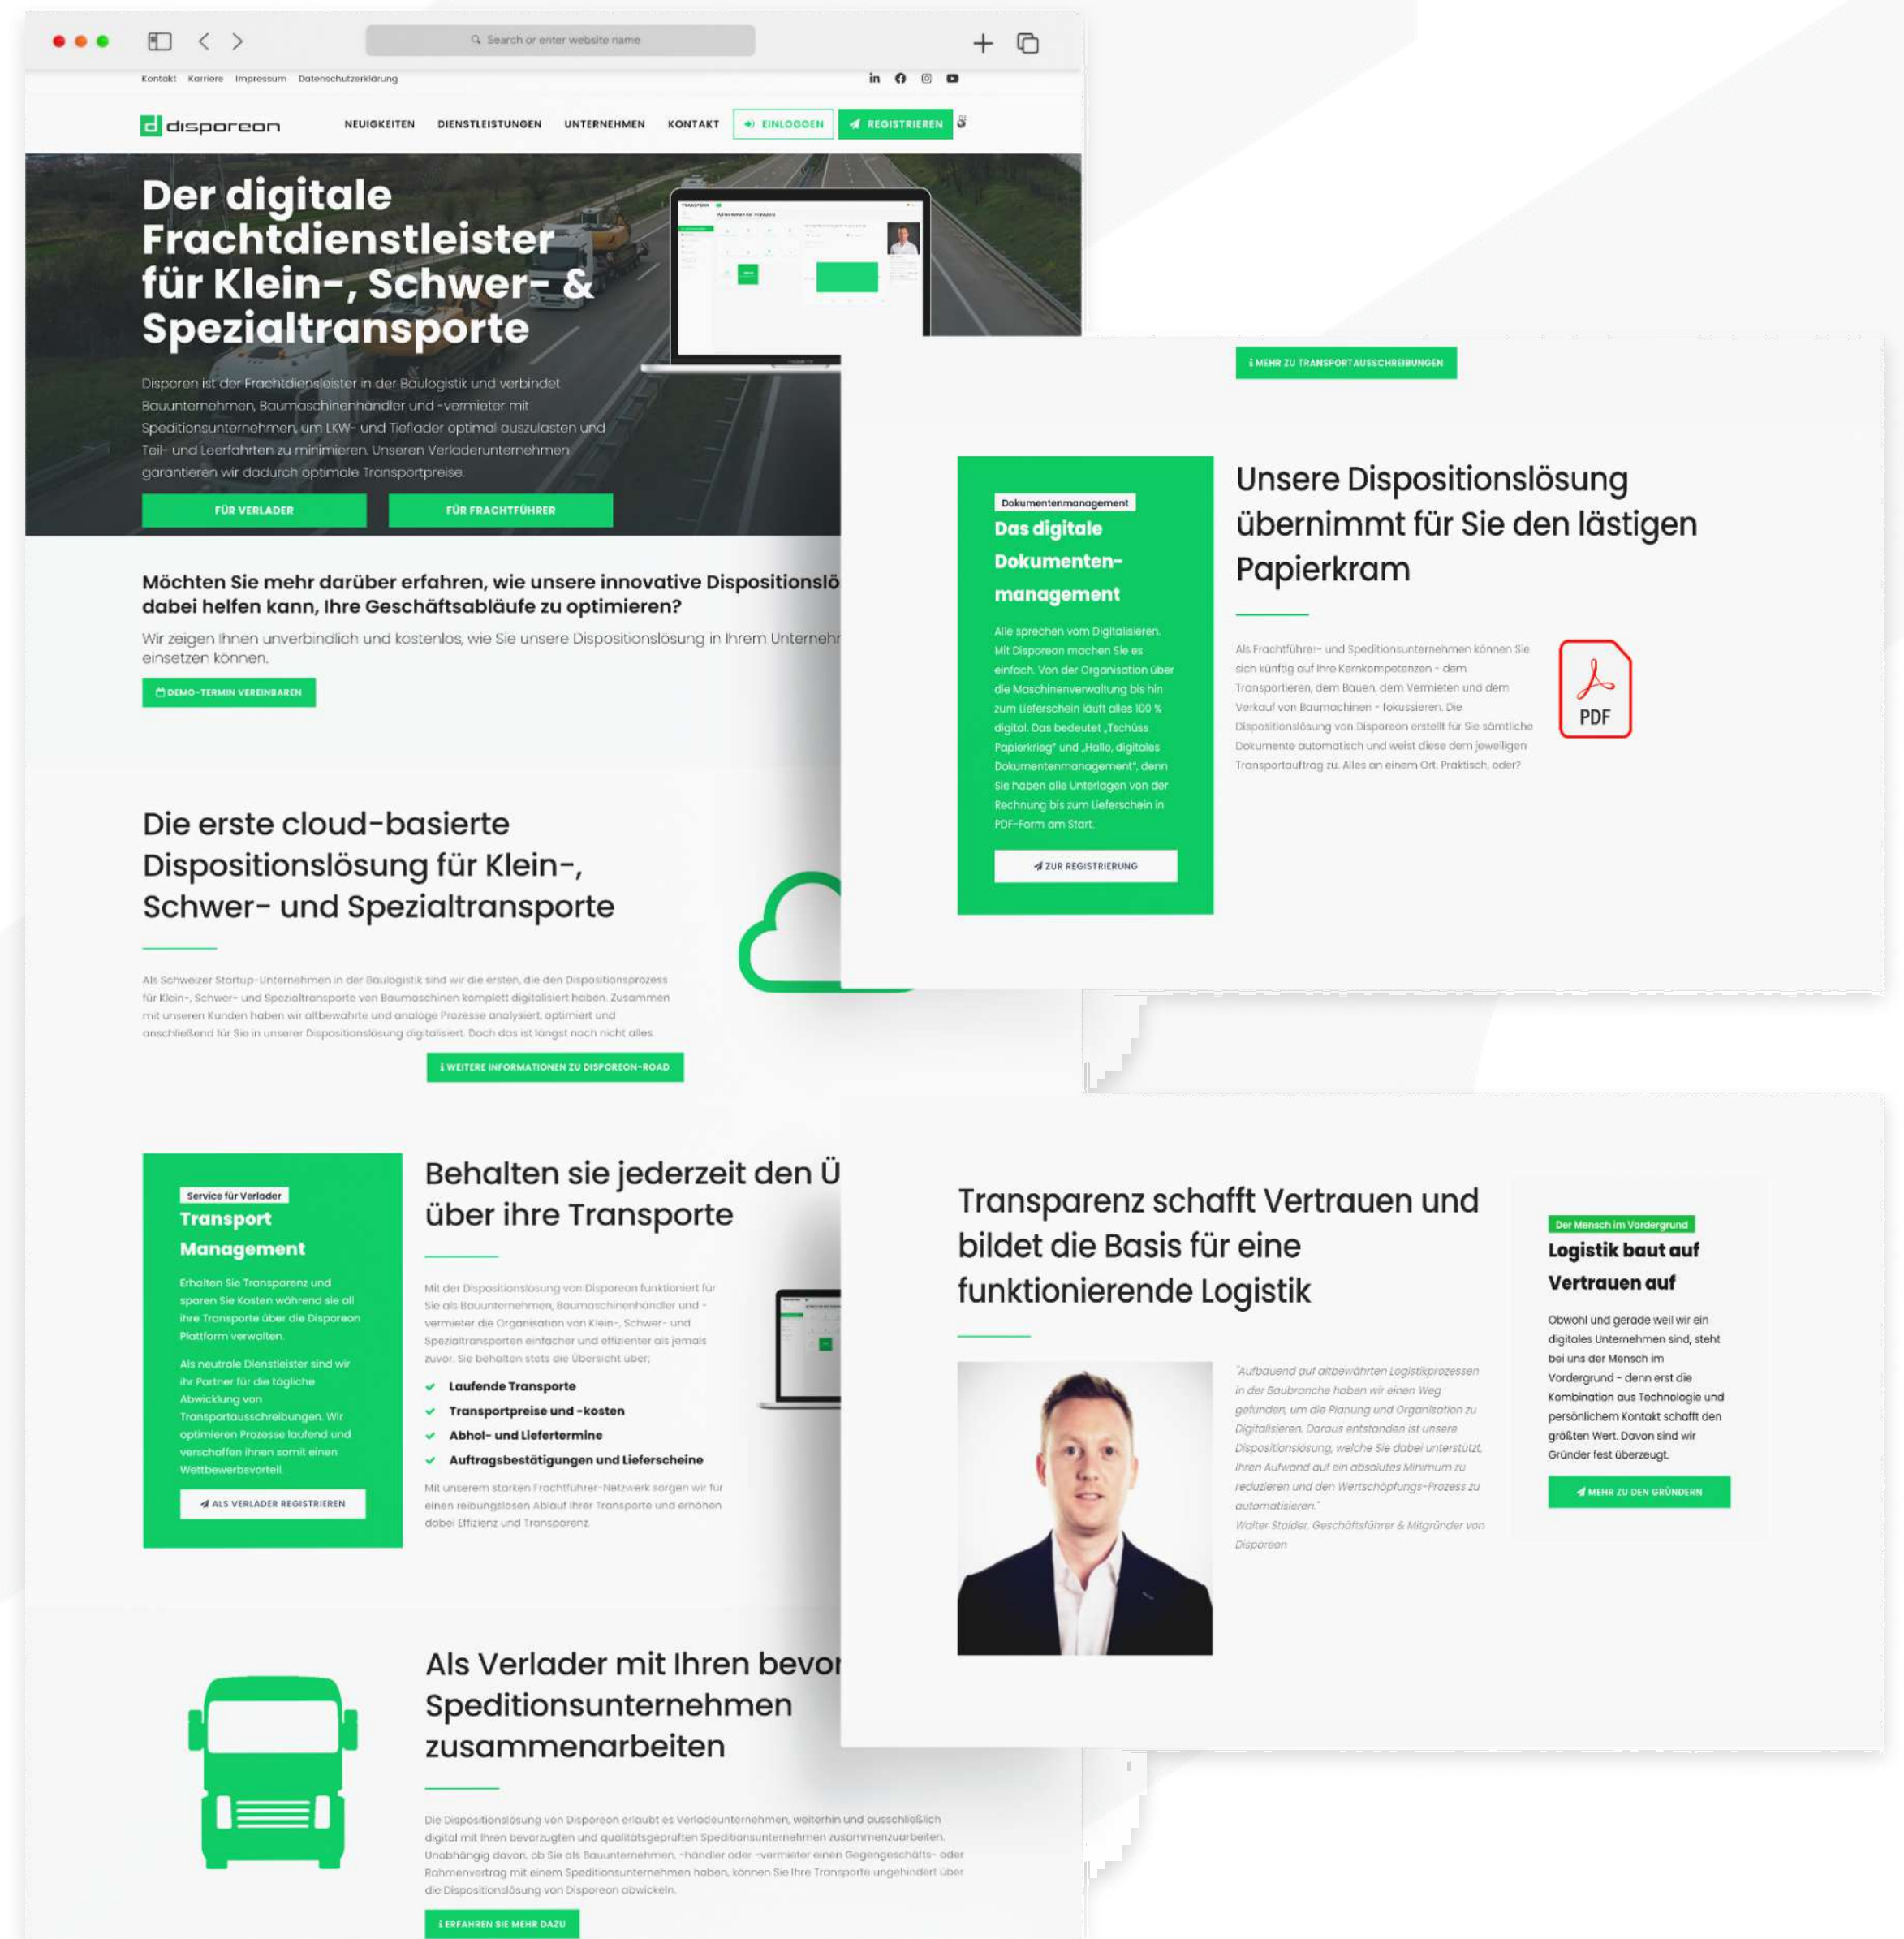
Search or enter website name

Kontakt Karriere Impressum Datenschutzerklärung

disporeon

NEUIGKEITEN DIENSTLEISTUNGEN UNTERNEHMEN KONTAKT EINLOGGEN REGISTRIEREN

Der digitale Frachtdienstleister für Klein-, Schwer- & Spezialtransporte

Disporen ist der Frachtdienstleister in der Baulogistik und verbindet Bauunternehmen, Baumaschinenhändler und -vermieter mit Speditionsunternehmen, um LKW- und Tieflader optimal auszulasten und Teil- und Leerfahrten zu minimieren. Unseren Verladerunternehmen garantieren wir dadurch optimale Transportpreise.

FÜR VERLADER FÜR FRACHTFÜHRER

Möchten Sie mehr darüber erfahren, wie unsere innovative Dispositionslö dabei helfen kann, Ihre Geschäftsabläufe zu optimieren?

Wir zeigen Ihnen unverbindlich und kostenlos, wie Sie unsere Dispositionslösung in Ihrem Unternehr einsetzen können.

DEMO-TERMIN VEREINBAREN

Die erste cloud-basierte Dispositionslösung für Klein-, Schwer- und Spezialtransporte

Als Schweizer Startup-Unternehmen in der Baulogistik sind wir die ersten, die den Dispositionsprozess für Klein-, Schwer- und Spezialtransporte von Baumaschinen komplett digitalisiert haben. Zusammen mit unseren Kunden haben wir altbewährte und analoge Prozesse analysiert, optimiert und anschließend für Sie in unserer Dispositionslösung digitalisiert. Doch das ist längst noch nicht alles.

WEITERE INFORMATIONEN ZU DISPOREON-ROAD

Service für Verlader
Transport Management

Erhalten Sie Transparenz und sparen Sie Kosten während sie all ihre Transporte über die Disporeon Plattform verwalten.

Als neutrale Dienstleister sind wir ihr Partner für die tägliche Abwicklung von Transportausschreibungen. Wir optimieren Prozesse laufend und verschaffen ihnen somit einen Wettbewerbsvorteil.

ALS VERLADER REGISTRIEREN

Behalten sie jederzeit den Ü über ihre Transporte

Mit der Dispositionslösung von Disporeon funktioniert für Sie als Bauunternehmen, Baumaschinenhändler und -vermieter die Organisation von Klein-, Schwer- und Spezialtransporten einfacher und effizienter als jemals zuvor. Sie behalten stets die Übersicht über:

Laufende Transporte
Transportpreise und -kosten
Abhol- und Liefertermine
Auftragsbestätigungen und Lieferscheine

Mit unserem starken Frachtführer-Netzwerk sorgen wir für einen reibungslosen Ablauf Ihrer Transporte und erhöhen dabei Effizienz und Transparenz.

Als Verlader mit Ihren bevor Speditionsunternehmen zusammenarbeiten

Die Dispositionslösung von Disporeon erlaubt es Verladeunternehmen, weiterhin und ausschließlich digital mit Ihren bevorzugten und qualitätsgeprüften Speditionsunternehmen zusammenzuarbeiten. Unabhängig davon, ob Sie als Bauunternehmen, -händler oder -vermieter einen Gegengeschäfts- oder Rahmenvertrag mit einem Speditionsunternehmen haben, können Sie Ihre Transporte ungehindert über die Dispositionslösung von Disporeon abwickeln.

ERFAHREN SIE MEHR DAZU

MEHR ZU TRANSPORTAUSSCHREIBUNGEN

Dokumentenmanagement
Das digitale Dokumenten-management

Alle sprechen vom Digitalisieren. Mit Disporeon machen Sie es einfach. Von der Organisation über die Maschinenverwaltung bis hin zum Lieferschein läuft alles 100 % digital. Das bedeutet „Tschüss Papierkrieg" und „Hallo, digitales Dokumentenmanagement", denn Sie haben alle Unterlagen von der Rechnung bis zum Lieferschein in PDF-Form am Start.

ZUR REGISTRIERUNG

Unsere Dispositionslösung übernimmt für Sie den lästigen Papierkram

Als Frachtführer- und Speditionsunternehmen können Sie sich künftig auf Ihre Kernkompetenzen - dem Transportieren, dem Bauen, dem Vermieten und dem Verkauf von Baumachinen - fokussieren. Die Dispositionslösung von Disporeon erstellt für Sie sämtliche Dokumente automatisch und weist diese dem jeweiligen Transportauftrag zu. Alles an einem Ort. Praktisch, oder?

PDF

Transparenz schafft Vertrauen und bildet die Basis für eine funktionierende Logistik

"Aufbauend auf altbewährten Logistikprozessen in der Baubranche haben wir einen Weg gefunden, um die Planung und Organisation zu Digitalisieren. Daraus entstanden ist unsere Dispositionslösung, welche Sie dabei unterstützt, Ihren Aufwand auf ein absolutes Minimum zu reduzieren und den Wertschöpfungs-Prozess zu automatisieren."
Walter Staider, Geschäftsführer & Mitgründer von Disporeon

Der Mensch im Vordergrund
Logistik baut auf Vertrauen auf

Obwohl und gerade weil wir ein digitales Unternehmen sind, steht bei uns der Mensch im Vordergrund - denn erst die Kombination aus Technologie und persönlichem Kontakt schafft den größten Wert. Davon sind wir Gründer fest überzeugt.

MEHR ZU DEN GRÜNDERN